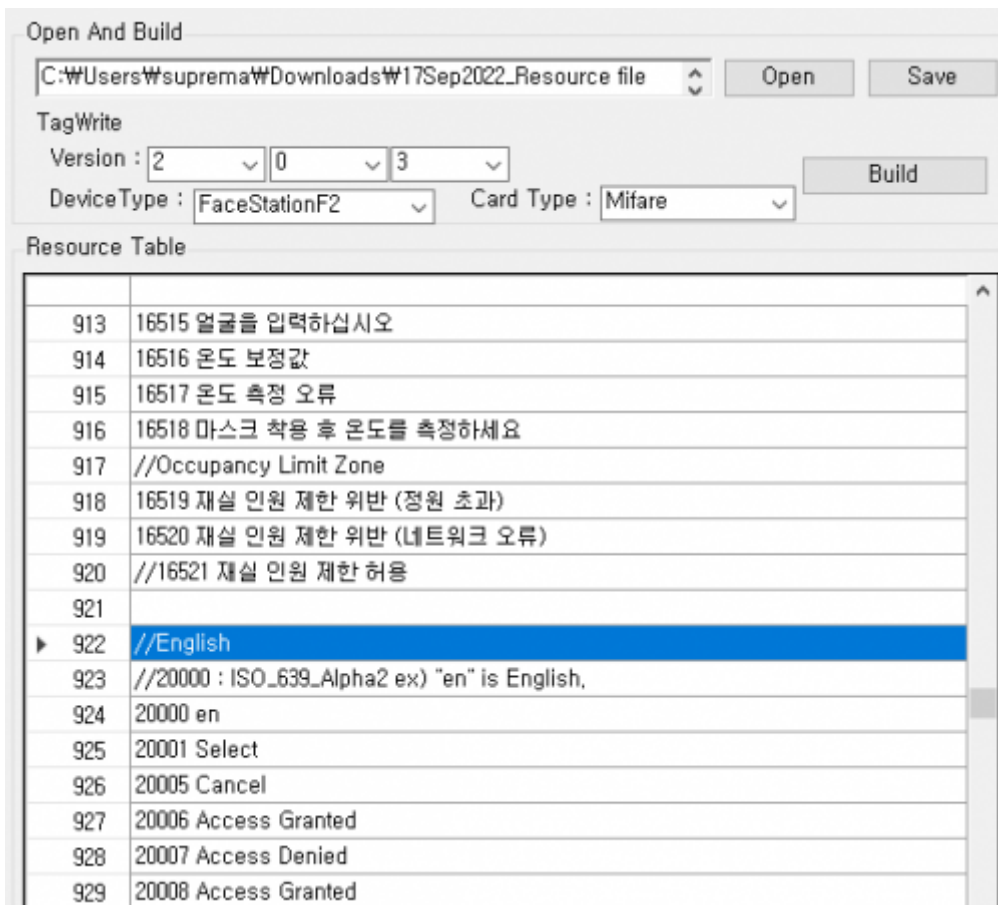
Open And Build

C:₩Users₩suprema₩Downloads₩17Sep2022_Resource file

Open

Save

TagWrite

Version : 2 0 3

Build

DeviceType : FaceStationF2

Card Type : Mifare

Resource Table

| | |
|---|---|
| 913 | 16515 얼굴을 입력하십시오 |
| 914 | 16516 온도 보정값 |
| 915 | 16517 온도 측정 오류 |
| 916 | 16518 마스크 착용 후 온도를 측정하세요 |
| 917 | //Occupancy Limit Zone |
| 918 | 16519 재실 인원 제한 위반 (정원 초과) |
| 919 | 16520 재실 인원 제한 위반 (네트워크 오류) |
| 920 | //16521 재실 인원 제한 허용 |
| 921 | |
| 922 | //English |
| 923 | //20000 : ISO_639_Alpha2 ex) "en" is English, |
| 924 | 20000 en |
| 925 | 20001 Select |
| 926 | 20005 Cancel |
| 927 | 20006 Access Granted |
| 928 | 20007 Access Denied |
| 929 | 20008 Access Granted |